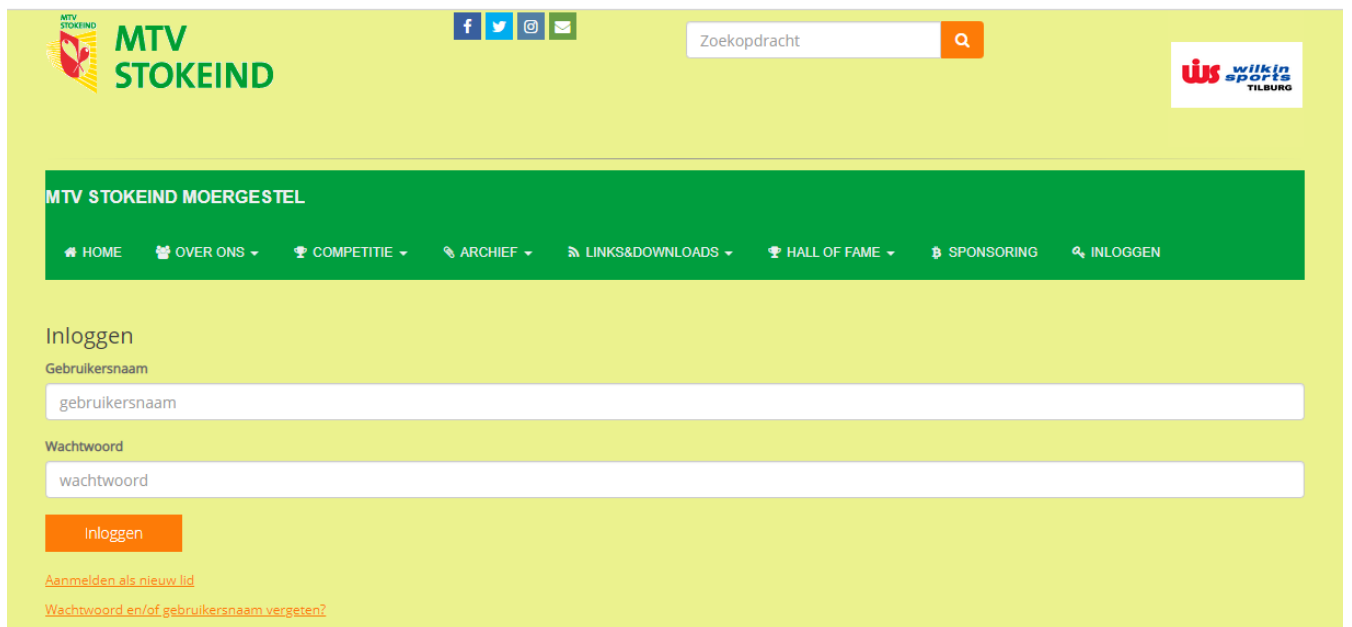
MTV STOKEIND

MTV STOKEIND

Zoekopdracht

ws wilkin sports TILBURG

MTV STOKEIND MOERGESTEL

HOME OVER ONS COMPETITIE ARCHIEF LINKS&DOWNLOADS HALL OF FAME SPONSORING INLOGGEN

Inloggen

Gebruikersnaam

gebruikersnaam

Wachtwoord

wachtwoord

Inloggen

Aanmelden als nieuw lid

Wachtwoord en/of gebruikersnaam vergeten?